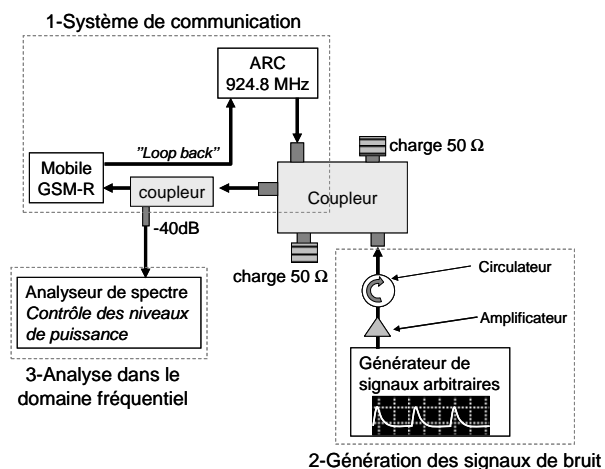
1-Système de communication

ARC
924.8 MHz

"Loop back"

Mobile
GSM-R

coupleur

charge 50 Ω

Coupleur

-40dB

charge 50 Ω

Circulateur

Amplificateur

Analyseur de spectre
Contrôle des niveaux de puissance

3-Analyse dans le domaine fréquentiel

Générateur de signaux arbitraires

2-Génération des signaux de bruit